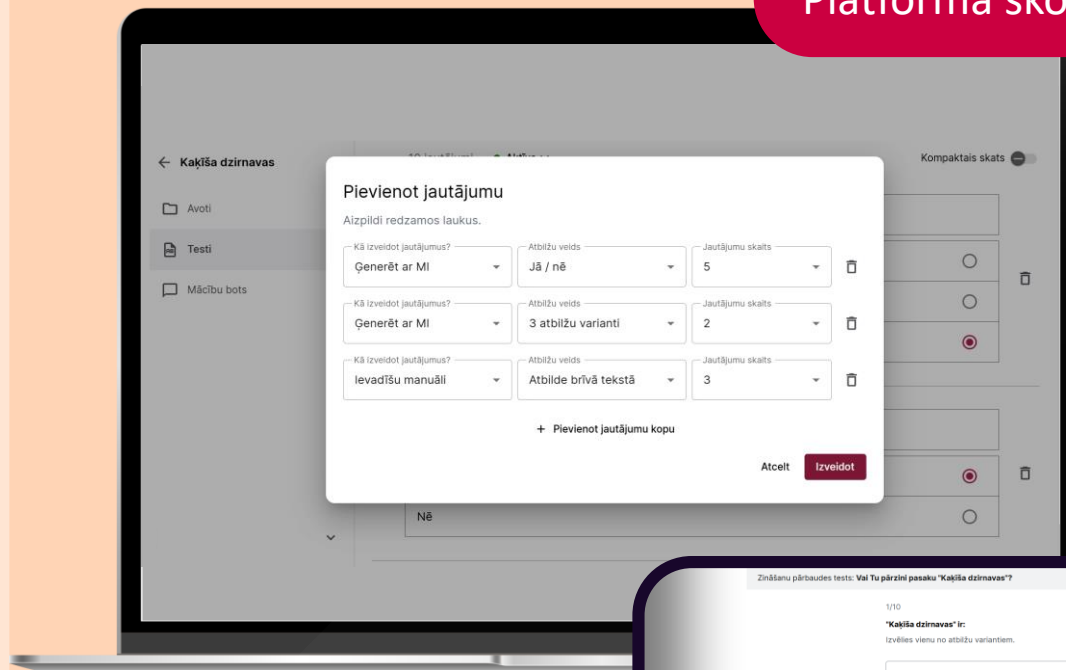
Platforma sko

← Kaķīša dzirnavas

Avoti

Testi

Mācību bots

10 Jautājumi • Aktīvs

Kompaktais skats

Pievienot jautājumu

Aizpildi redzamos laukus.

| Kā izveidot jautājumus? | Atbilžu veids | Jautājumu skaits |
|---|---|---|
| Ģenerēt ar MI | Jā / nē | 5 |
| Ģenerēt ar MI | 3 atbilžu varianti | 2 |
| Ievadīšu manuāli | Atbilde brīvā tekstā | 3 |

+ Pievienot jautājumu kopu

Atcelt

Izveidot

Nē

Zināšanu pārbaudes tests: Vai Tu pārzini pasaku "Kaķīša dzirnavas"?

1/10

"Kaķīša dzirnavas" ir:

Izvēlies vienu no atbilžu variantiem.